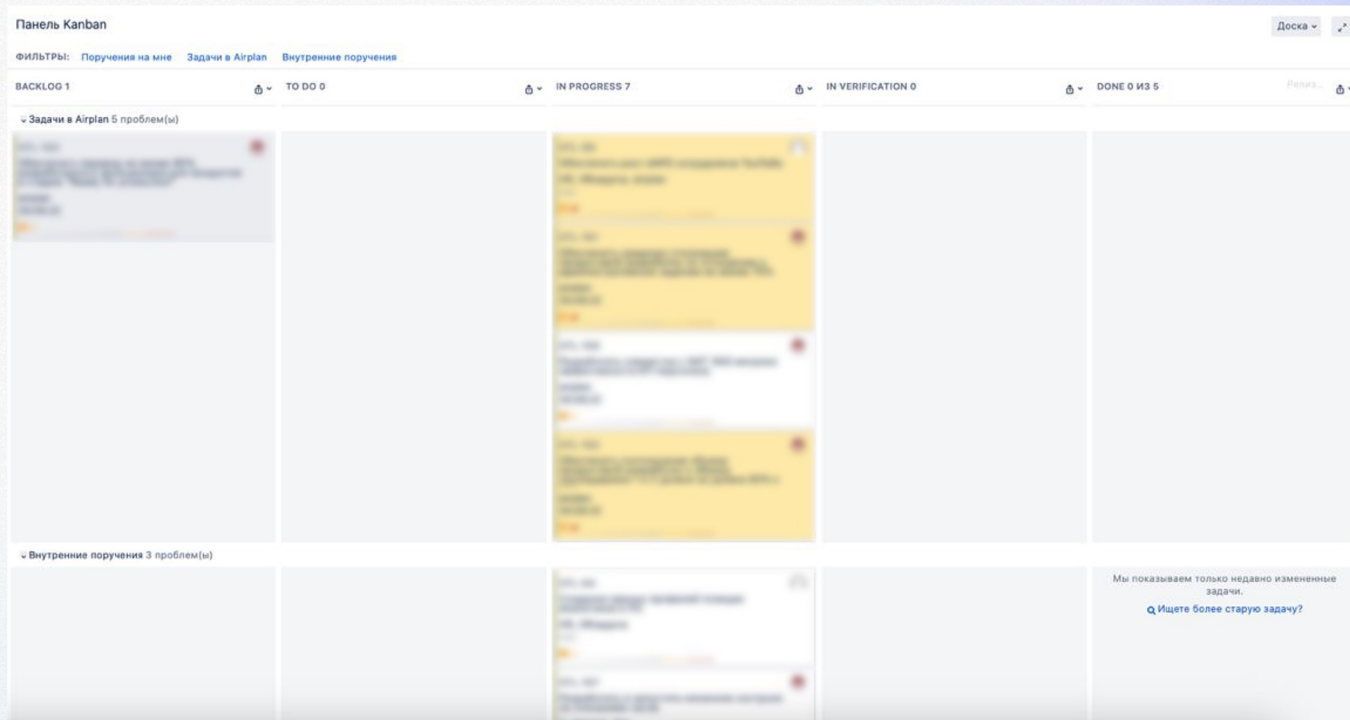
Панель Kanban

Доска

ФИЛЬТРЫ: Поручения на мне Задачи в Airplan Внутренние поручения

BACKLOG 1

TO DO 0

IN PROGRESS 7

IN VERIFICATION 0

DONE 0 ИЗ 5

Релиз...

Задачи в Airplan 5 проблем(ы)

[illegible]

Внутренние поручения 3 проблем(ы)

Мы показываем только недавно измененные задачи.

Ищете более старую задачу?